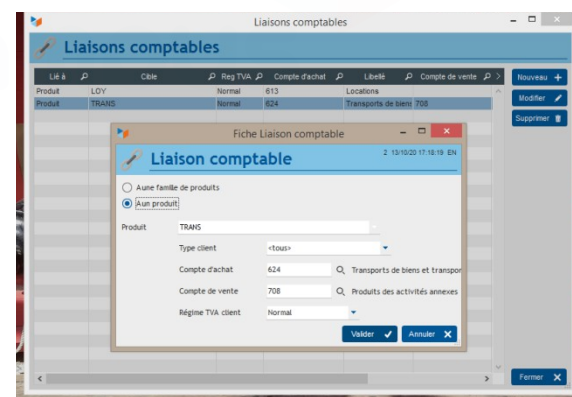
Liaisons comptables

Liaisons comptables

| Lié à | Cible | Reg TVA | Compte d'achat | Libellé | Compte de vente |
|---|---|---|---|---|---|
| Produit | LOY | Normal | 613 | Locations | |
| Produit | TRANS | Normal | 624 | Transports de biens | 708 |

Nouveau
Modifier
Supprimer

Fiche Liaison comptable

Liaison comptable

2 13/10/20 17:18:19 EN

A une famille de produits
A un produit

Produit TRANS

Type client <tous>

Compte d'achat 624 Transports de biens et transpor

Compte de vente 708 Produits des activités annexes

Régime TVA client Normal

Valider
Annuler

Fermer